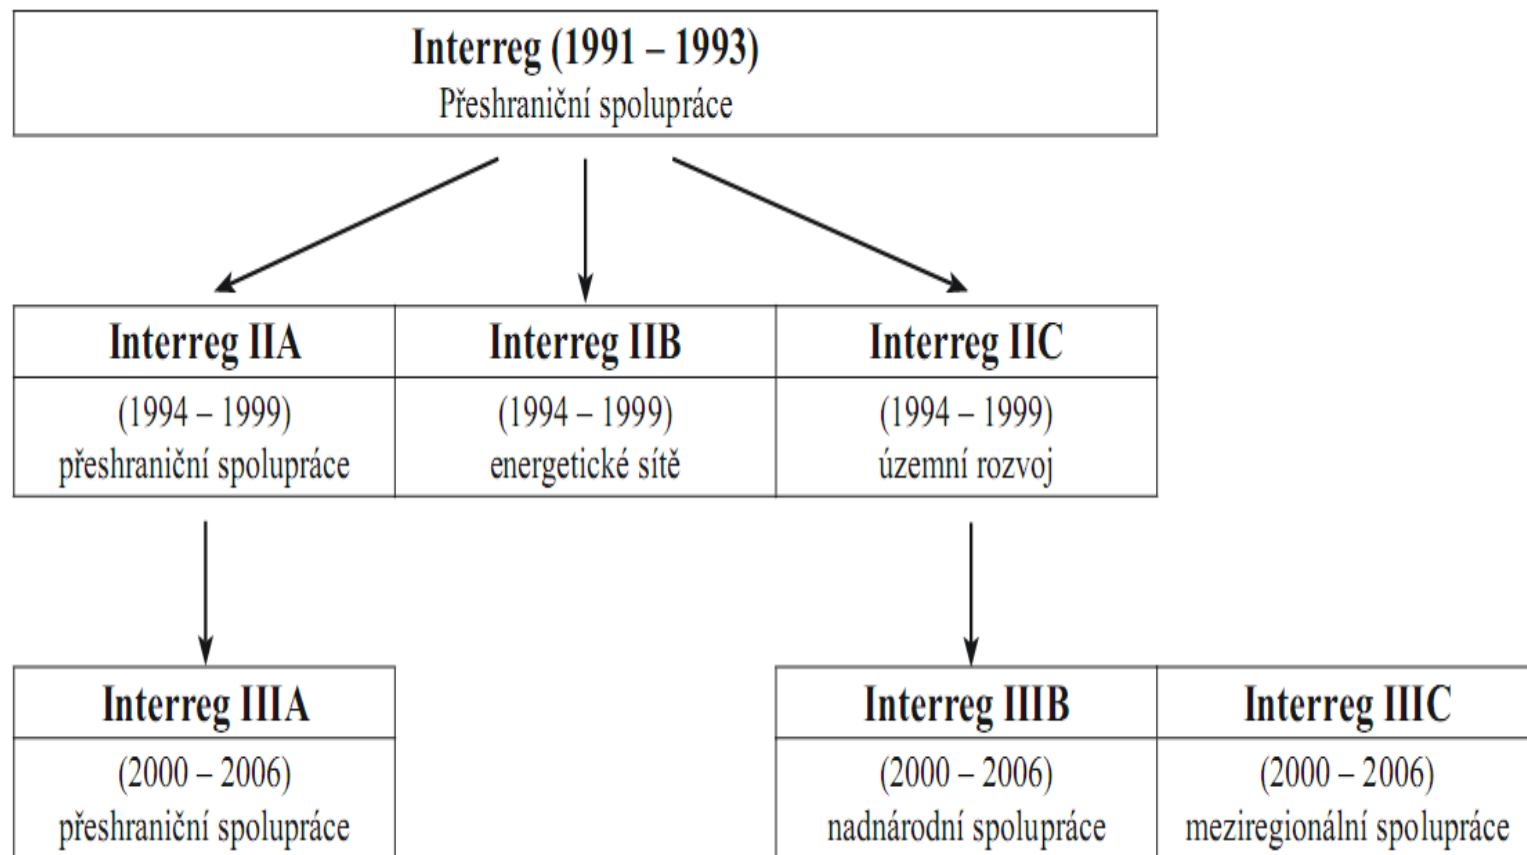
Interreg (1991 – 1993)
Přeshraniční spolupráce

Interreg IIA
(1994 – 1999)
přeshraniční spolupráce

Interreg IIB
(1994 – 1999)
energetické sítě

Interreg IIC
(1994 – 1999)
územní rozvoj

Interreg IIIA
(2000 – 2006)
přeshraniční spolupráce

Interreg IIIB
(2000 – 2006)
nadnárodní spolupráce

Interreg IIIC
(2000 – 2006)
meziregionální spolupráce